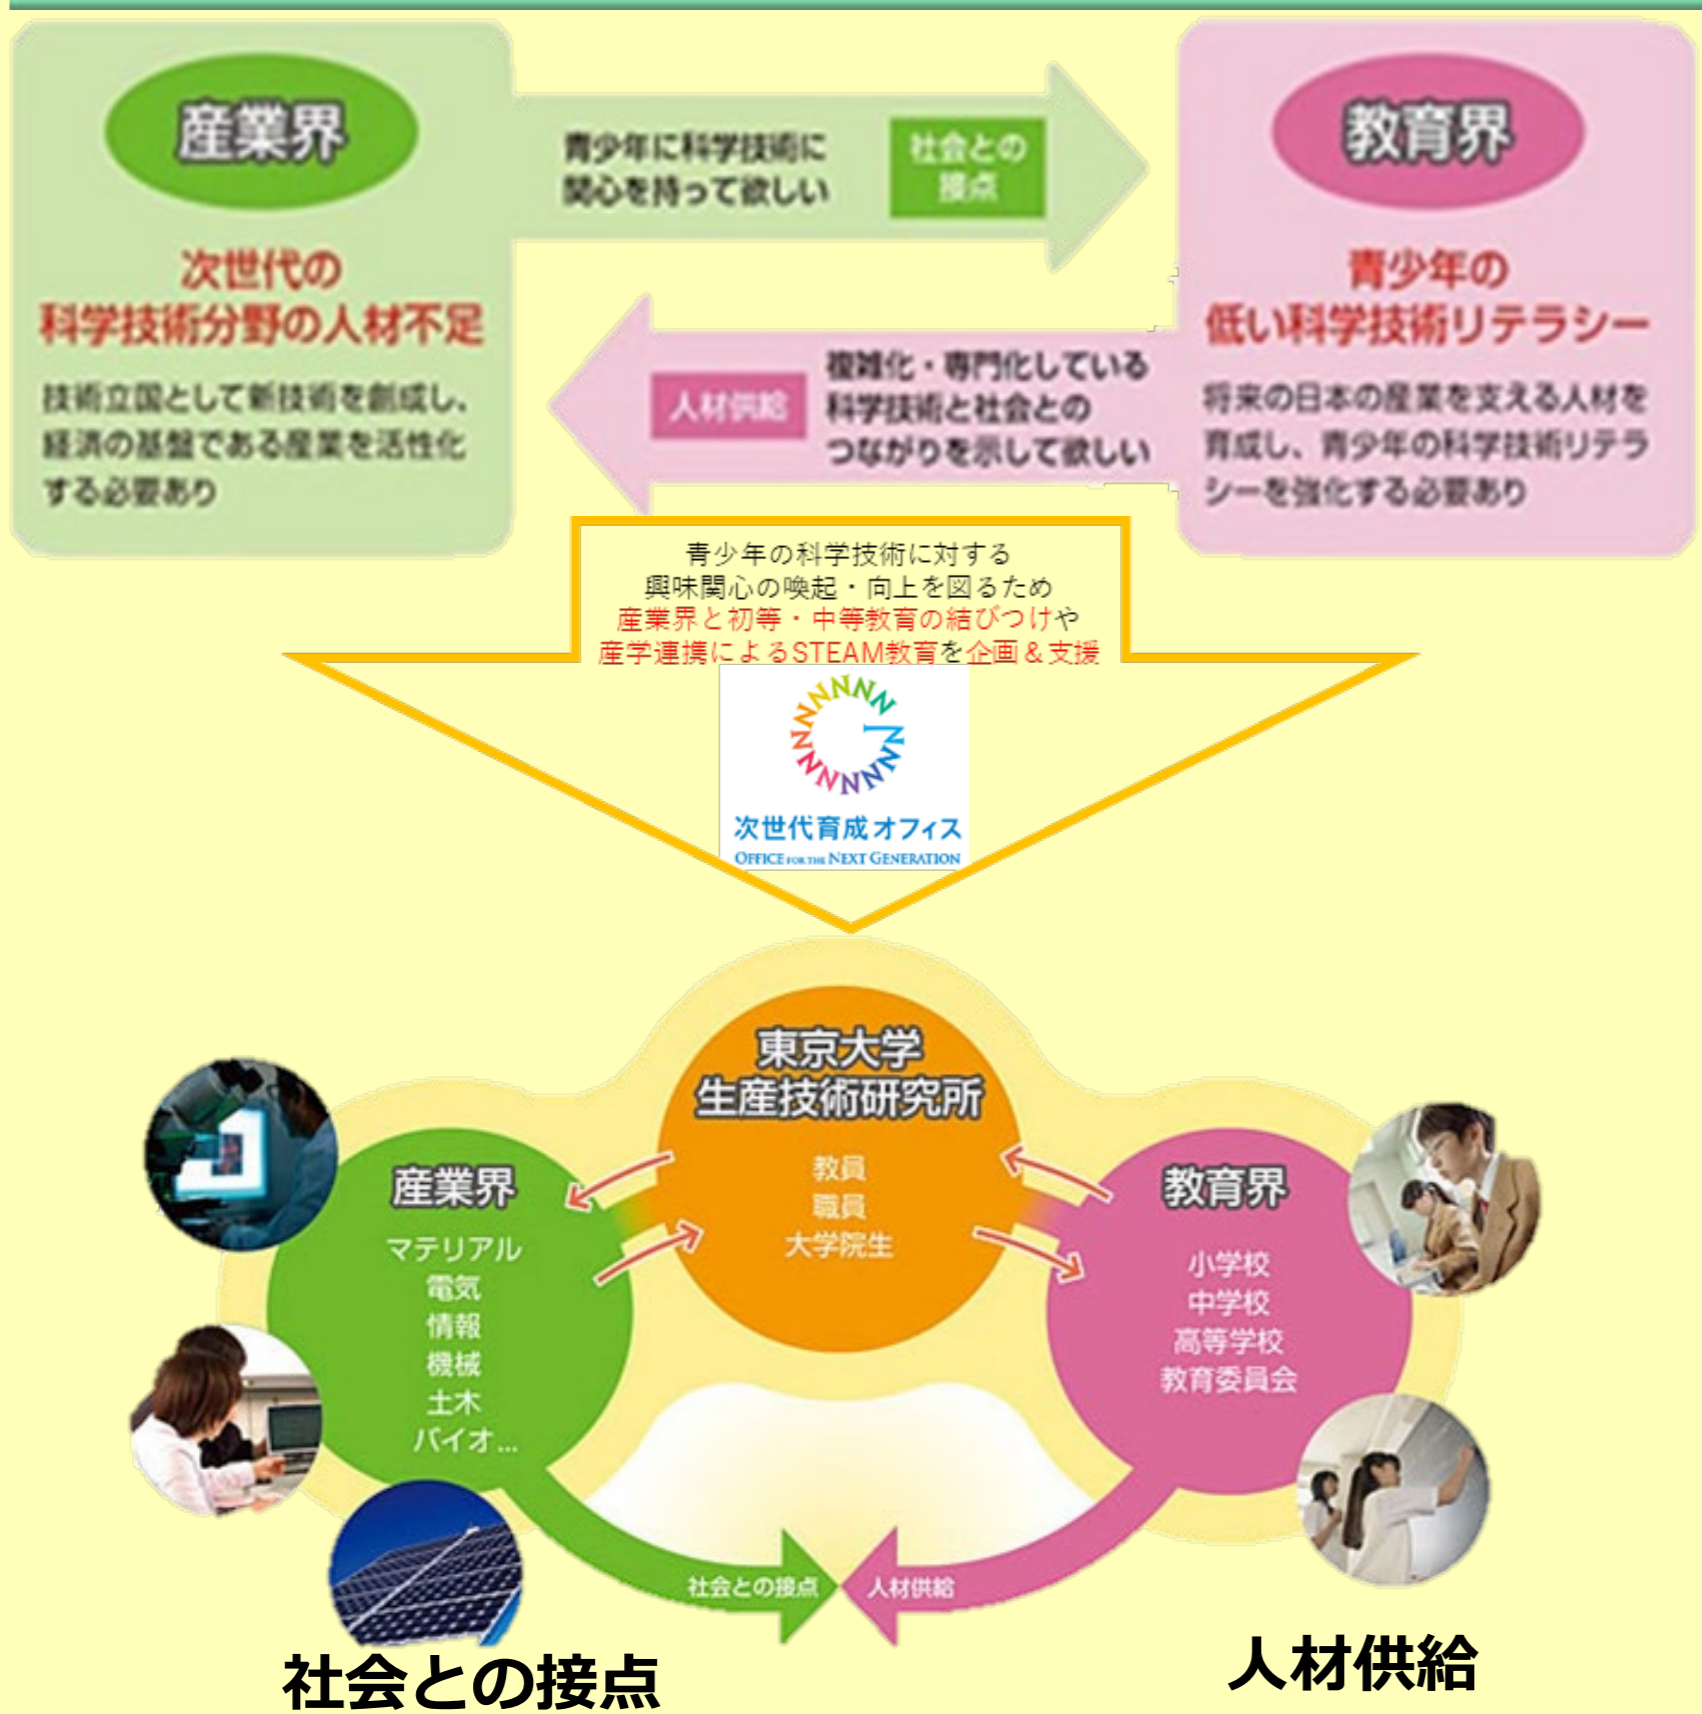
産業界

次世代の
科学技術分野の人材不足

技術立国として新技術を創成し、経済の基盤である産業を活性化する必要あり

青少年に科学技術に関心を持って欲しい

社会との接点

教育界

青少年の
低い科学技術リテラシー

将来の日本の産業を支える人材を育成し、青少年の科学技術リテラシーを強化する必要あり

人材供給

複雑化・専門化している科学技術と社会とのつながりを示して欲しい

青少年の科学技術に対する興味関心の喚起・向上を図るため産業界と初等・中等教育の結びつけや産学連携によるSTEAM教育を企画＆支援

次世代育成オフィス
OFFICE FOR THE NEXT GENERATION

東京大学
生産技術研究所
教員
職員
大学院生

産業界
マテリアル
電気
情報
機械
土木
バイオ…

教育界
小学校
中学校
高等学校
教育委員会

社会との接点
人材供給

社会との接点
人材供給